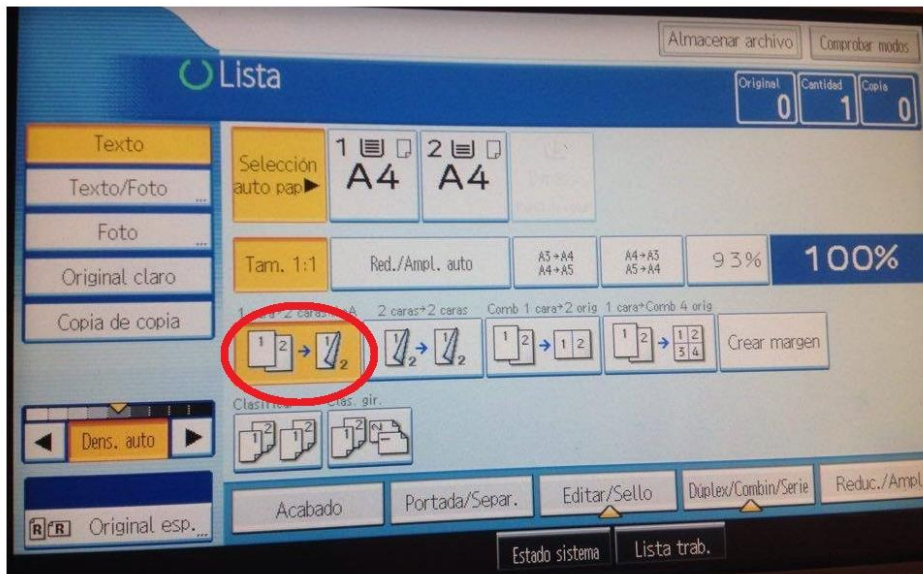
Almacenar archivo
Comprobar modos

Lista

Original 0
Cantidad 1
Copia 0

Texto
Texto/Foto
Foto
Original claro
Copia de copia

Selección auto pap▶
1 A4
2 A4

Tam. 1:1
Red./Ampl. auto
A3→A4 A4→A5
A4→A3 A5→A4
93%
100%

1 cara→2 caras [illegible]A
2 caras→2 caras
Comb 1 cara→2 orig
1 cara→Comb 4 orig
Crear margen

Clasificar
Clas. gir.

Dens. auto

Original esp.

Acabado
Portada/Separ.
Editar/Sello
Dúplex/Combin/Serie
Reduc./Ampl

Estado sistema
Lista trab.